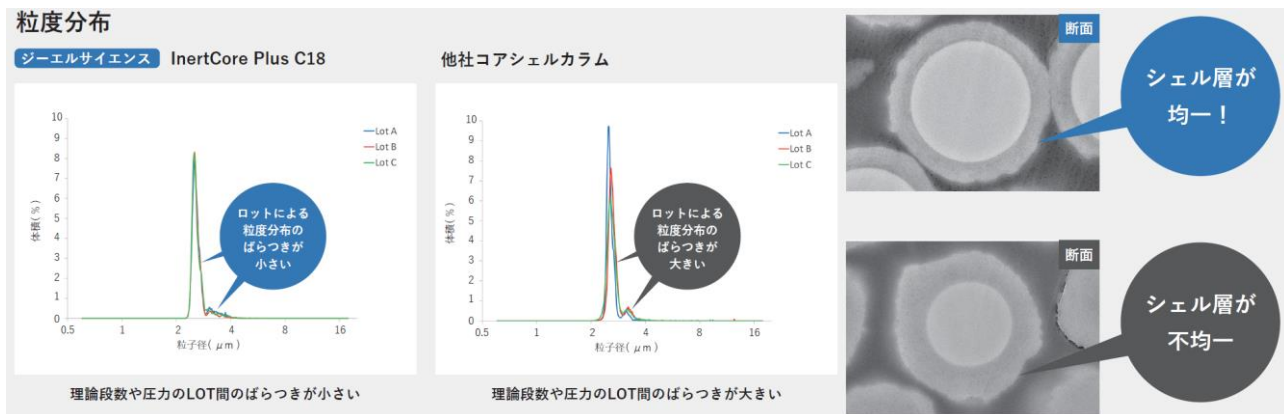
粒度分布

ジーエルサイエンス InertCore Plus C18

| 10 |
| 9 |
| 8 |
| 7 |
| 6 |
| 5 |
| 4 |
| 3 |
| 2 |
| 1 |
| 0 |

体積(%)

Lot A
Lot B
Lot C

ロットによる粒度分布のばらつきが小さい

0.5 1 2 4 8 16
粒子径(μm)

理論段数や圧力のLOT間のばらつきが小さい

他社コアシェルカラム

10
9
8
7
6
5
4
3
2
1
0

体積(%)

Lot A
Lot B
Lot C

ロットによる粒度分布のばらつきが大きい

0.5 1 2 4 8 16
粒子径(μm)

理論段数や圧力のLOT間のばらつきが大きい

断面

シェル層が均一!

断面

シェル層が不均一